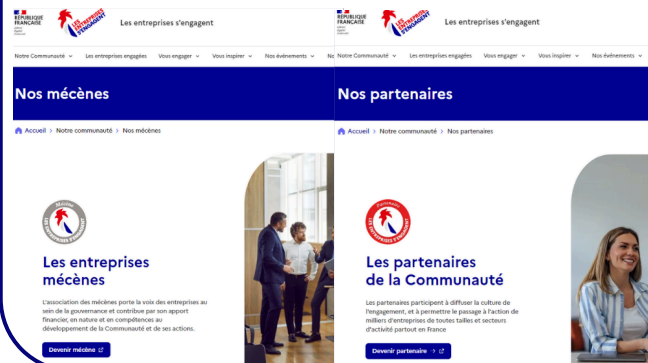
RÉPUBLIQUE FRANÇAISE
Liberté Égalité Fraternité

LES ENTREPRISES S'ENGAGENT

Les entreprises s'engagent

Notre Communauté ⌄ Les entreprises engagées Vous engager ⌄ Vous inspirer ⌄ Nos événements ⌄ No

Nos mécènes

Accueil > Notre communauté > Nos mécènes

Mécène
LES ENTREPRISES S'ENGAGENT

Les entreprises mécènes

L'association des mécènes porte la voix des entreprises au sein de la gouvernance et contribue par son apport financier, en nature et en compétences au développement de la Communauté et de ses actions.

Devenir mécène

RÉPUBLIQUE FRANÇAISE
Liberté Égalité Fraternité

LES ENTREPRISES S'ENGAGENT

Les entreprises s'engagent

Notre Communauté ⌄ Les entreprises engagées Vous engager ⌄ Vous inspirer ⌄ Nos événements ⌄

Nos partenaires

Accueil > Notre communauté > Nos partenaires

Partenaire
LES ENTREPRISES S'ENGAGENT

Les partenaires de la Communauté

Les partenaires participent à diffuser la culture de l'engagement, et à permettre le passage à l'action de milliers d'entreprises de toutes tailles et secteurs d'activité partout en France

Devenir partenaire